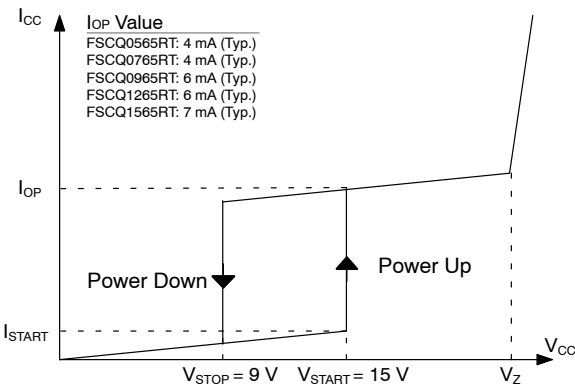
$I_{CC}$

$I_{OP}$ Value
FSCQ0565RT: 4 mA (Typ.)
FSCQ0765RT: 4 mA (Typ.)
FSCQ0965RT: 6 mA (Typ.)
FSCQ1265RT: 6 mA (Typ.)
FSCQ1565RT: 7 mA (Typ.)

$I_{OP}$

Power Down

Power Up

$I_{START}$

$V_{CC}$

$V_{STOP}$ = 9 V $V_{START}$ = 15 V $V_Z$